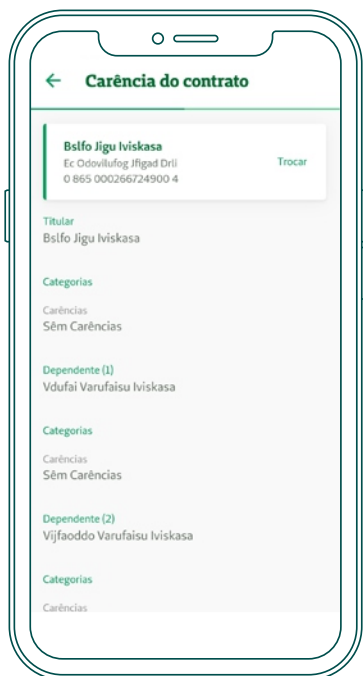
←
Carência do contrato

Bslfo Jigu Iviskasa
Ec Odovilufog Jfigad Drli
0 865 000266724900 4
Trocar

Titular
Bslfo Jigu Iviskasa

Categorias

Carências
Sêm Carências

Dependente (1)
Vdufai Varufaisu Iviskasa

Categorias

Carências
Sêm Carências

Dependente (2)
Vijfaoddo Varufaisu Iviskasa

Categorias

Carências